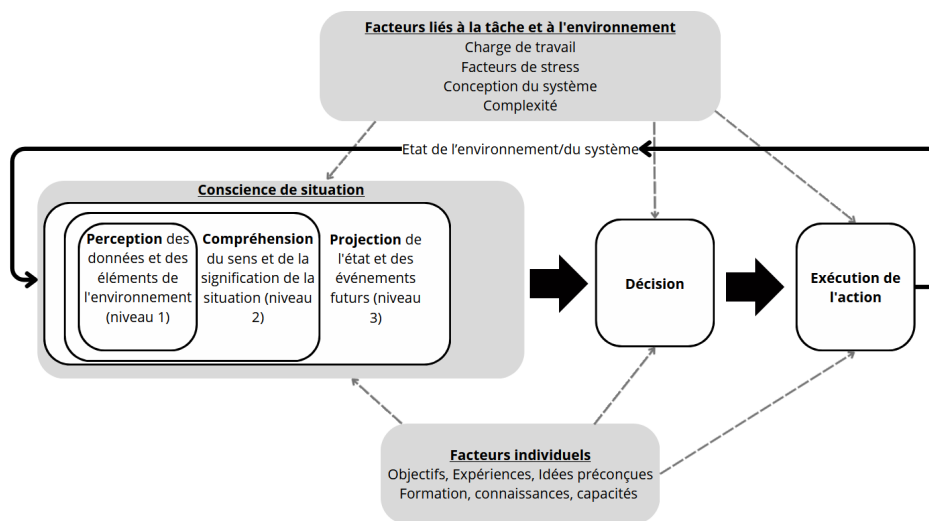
Facteurs liés à la tâche et à l'environnement
Charge de travail
Facteurs de stress
Conception du système
Complexité

Etat de l'environnement/du système

Conscience de situation

Perception des données et des éléments de l'environnement (niveau 1)

Compréhension du sens et de la signification de la situation (niveau 2)

Projection de l'état et des événements futurs (niveau 3)

Décision

Exécution de l'action

Facteurs individuels
Objectifs, Expériences, Idées préconçues
Formation, connaissances, capacités